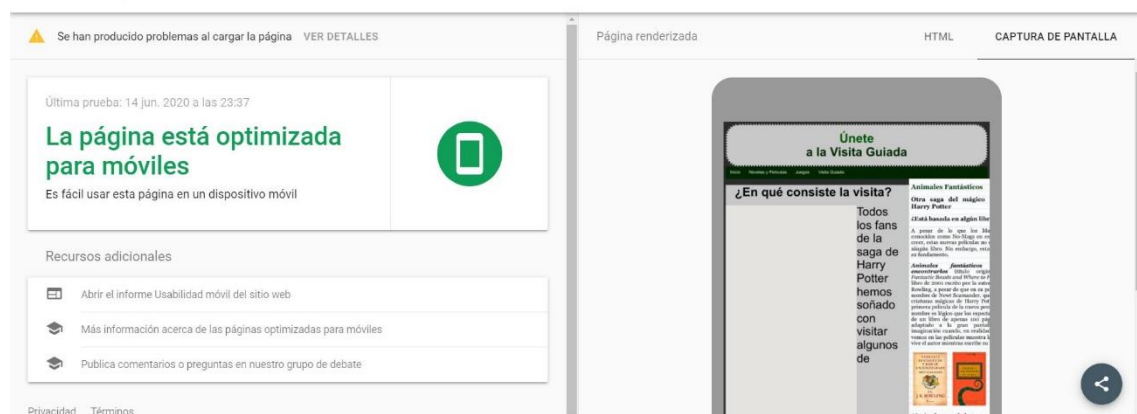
Se han producido problemas al cargar la página VER DETALLES

Última prueba: 14 jun. 2020 a las 23:37

La página está optimizada para móviles

Es fácil usar esta página en un dispositivo móvil

Recursos adicionales

Abrir el informe Usabilidad móvil del sitio web

Más información acerca de las páginas optimizadas para móviles

Publica comentarios o preguntas en nuestro grupo de debate

Privacidad Términos

Página renderizada

HTML

CAPTURA DE PANTALLA

Únete
a la Visita Guiada

Inicio Novelas y Películas Juegos Visita Guiada

¿En qué consiste la visita?

Todos los fans de la saga de Harry Potter hemos soñado con visitar algunos de

Animales Fantásticos

Otra saga del mágico Harry Potter

¿Está basada en algún libr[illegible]

A pesar de lo que los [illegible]

Animales fantásticos y dónde encontrarlos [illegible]